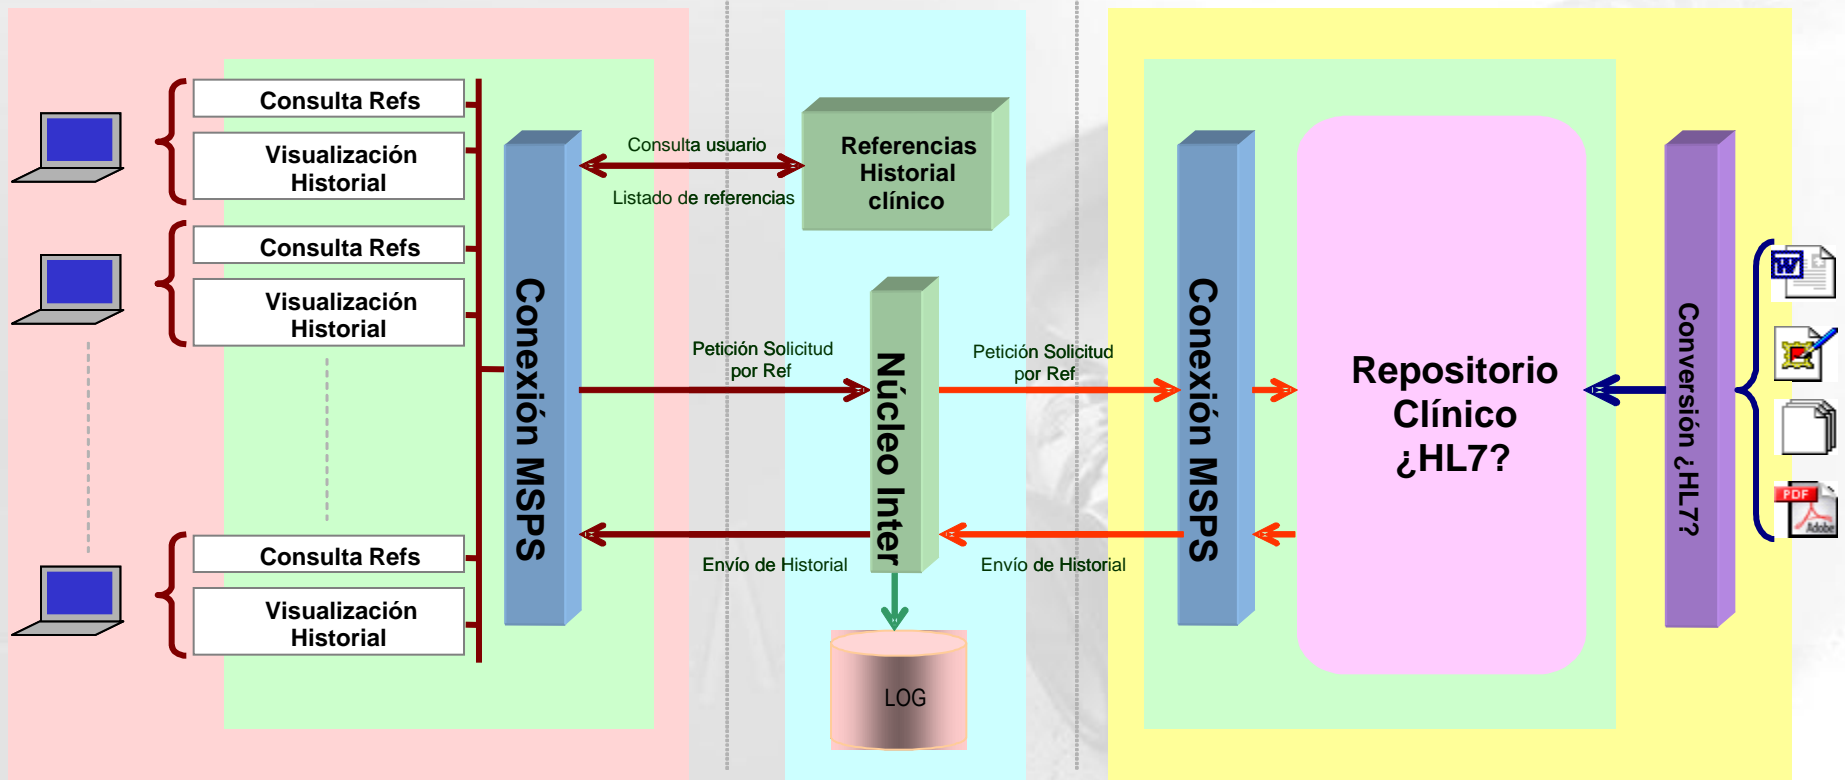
Consulta Refs

Visualización Historial

Consulta Refs

Visualización Historial

Consulta Refs

Visualización Historial

Conexión MSPS

Consulta usuario

Listado de referencias

Referencias Historial clínico

Petición Solicitud por Ref

Núcleo Inter

Envío de Historial

LOG

Petición Solicitud por Ref

Envío de Historial

Conexión MSPS

Repositorio Clínico ¿HL7?

Conversión ¿HL7?

PDF

Adobe